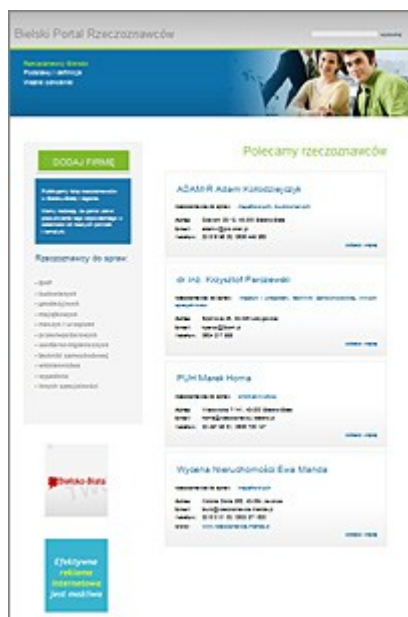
Bielski Portal Rzeczoznawców

wyszukaj

Rzeczoznawcy Bielsko
Podstawy i definicje
Ważne zalecenia

DODAJ FIRMĘ

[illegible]

Rzeczoznawcy do spraw:

- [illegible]
- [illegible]
- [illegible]
- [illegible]
- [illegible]
- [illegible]
- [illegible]
- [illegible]
- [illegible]
- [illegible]
- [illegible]

Bielsko-Biała

Efektywna reklama internetowa jest możliwa

Polecamy rzeczoznawców

ADAMIR Adam Kołodziejczyk
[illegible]
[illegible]
zobacz więcej

dr inż. Krzysztof Parczewski
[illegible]
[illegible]
zobacz więcej

PUH Marek Horna
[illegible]
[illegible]
zobacz więcej

Wycena Nieruchomości Ewa Manda
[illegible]
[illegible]
zobacz więcej